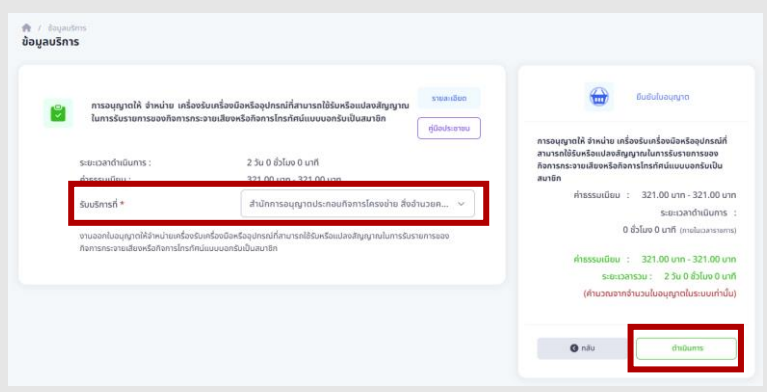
/ ข้อมูลบริการ
ข้อมูลบริการ

การอนุญาตให้ จำหน่าย เครื่องรับเครื่องมือหรืออุปกรณ์ที่สามารถใช้รับหรือแปลงสัญญาณในการรับรายการของกิจการกระจายเสียงหรือกิจการโทรทัศน์แบบบอกรับเป็นสมาชิก

รายละเอียด

คู่มือประชาชน

ระยะเวลาดำเนินการ : 2 วัน 0 ชั่วโมง 0 นาที

ค่าธรรมเนียม : 321.00 บาท - 321.00 บาท

รับบริการที่ * สำนักการอนุญาตประกอบกิจการโครงข่าย สิ่งอำนวยค...

งานออกใบอนุญาตให้จำหน่ายเครื่องรับเครื่องมือหรืออุปกรณ์ที่สามารถใช้รับหรือแปลงสัญญาณในการรับรายการของกิจการกระจายเสียงหรือกิจการโทรทัศน์แบบบอกรับเป็นสมาชิก

ยืนยันใบอนุญาต

การอนุญาตให้ จำหน่าย เครื่องรับเครื่องมือหรืออุปกรณ์ที่สามารถใช้รับหรือแปลงสัญญาณในการรับรายการของกิจการกระจายเสียงหรือกิจการโทรทัศน์แบบบอกรับเป็นสมาชิก

ค่าธรรมเนียม : 321.00 บาท - 321.00 บาท

ระยะเวลาดำเนินการ :

0 ชั่วโมง 0 นาที (ภายในเวลาราชการ)

ค่าธรรมเนียม : 321.00 บาท - 321.00 บาท

ระยะเวลารวม : 2 วัน 0 ชั่วโมง 0 นาที

(คำนวณจากจำนวนใบอนุญาตในระบบเท่านั้น)

กลับ

ดำเนินการ